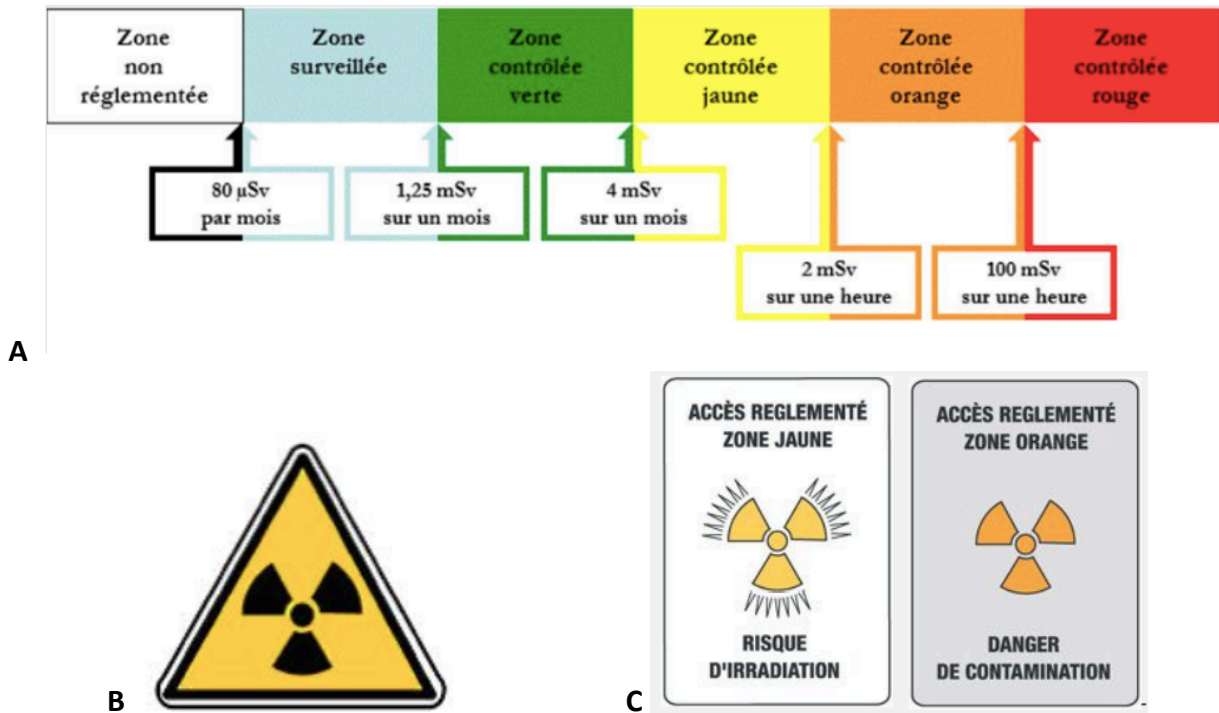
Zone non réglementée

Zone surveillée

Zone contrôlée verte

Zone contrôlée jaune

Zone contrôlée orange

Zone contrôlée rouge

80 µSv par mois

1,25 mSv sur un mois

4 mSv sur un mois

2 mSv sur une heure

100 mSv sur une heure

A

B

C

ACCÈS REGLEMENTÉ ZONE JAUNE

RISQUE D'IRRADIATION

ACCÈS REGLEMENTÉ ZONE ORANGE

DANGER DE CONTAMINATION